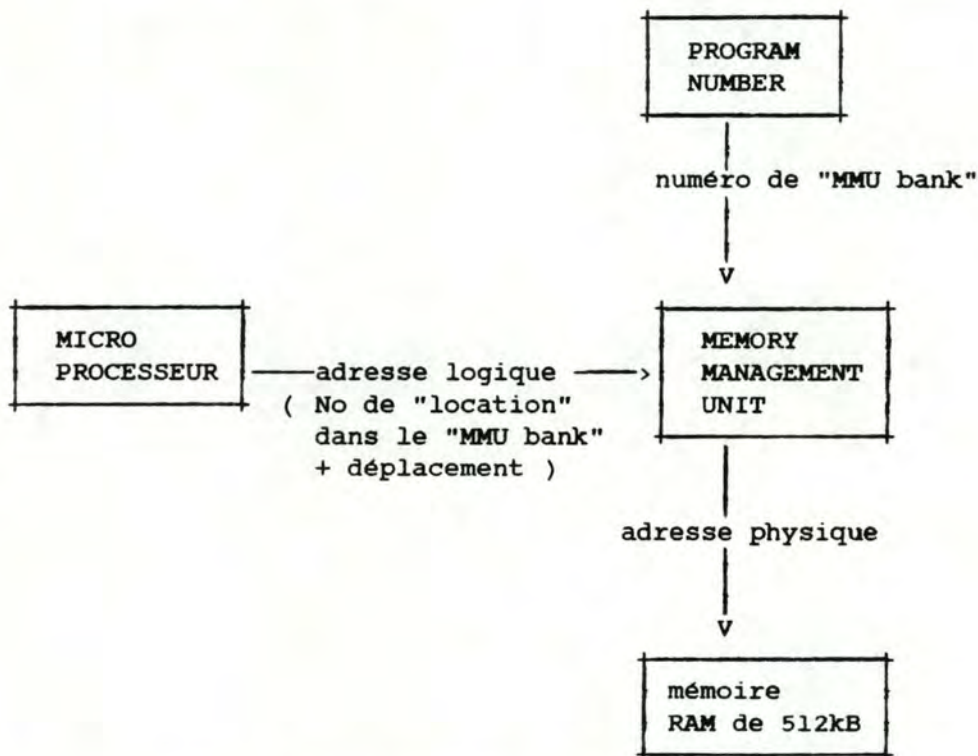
PROGRAM NUMBER

numéro de "MMU bank"

V

MICRO PROCESSEUR

adresse logique ——>

( No de "location" dans le "MMU bank" + déplacement )

MEMORY MANAGEMENT UNIT

adresse physique

V

mémoire RAM de 512kB